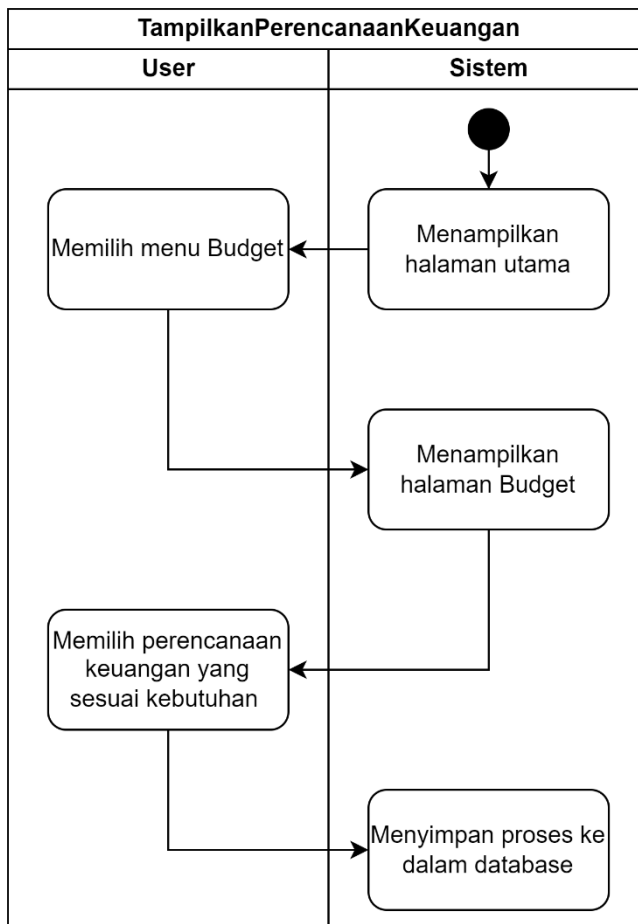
TampilkanPerencanaanKeuangan

User

Sistem

Menampilkan halaman utama

Memilih menu Budget

Menampilkan halaman Budget

Memilih perencanaan keuangan yang sesuai kebutuhan

Menyimpan proses ke dalam database